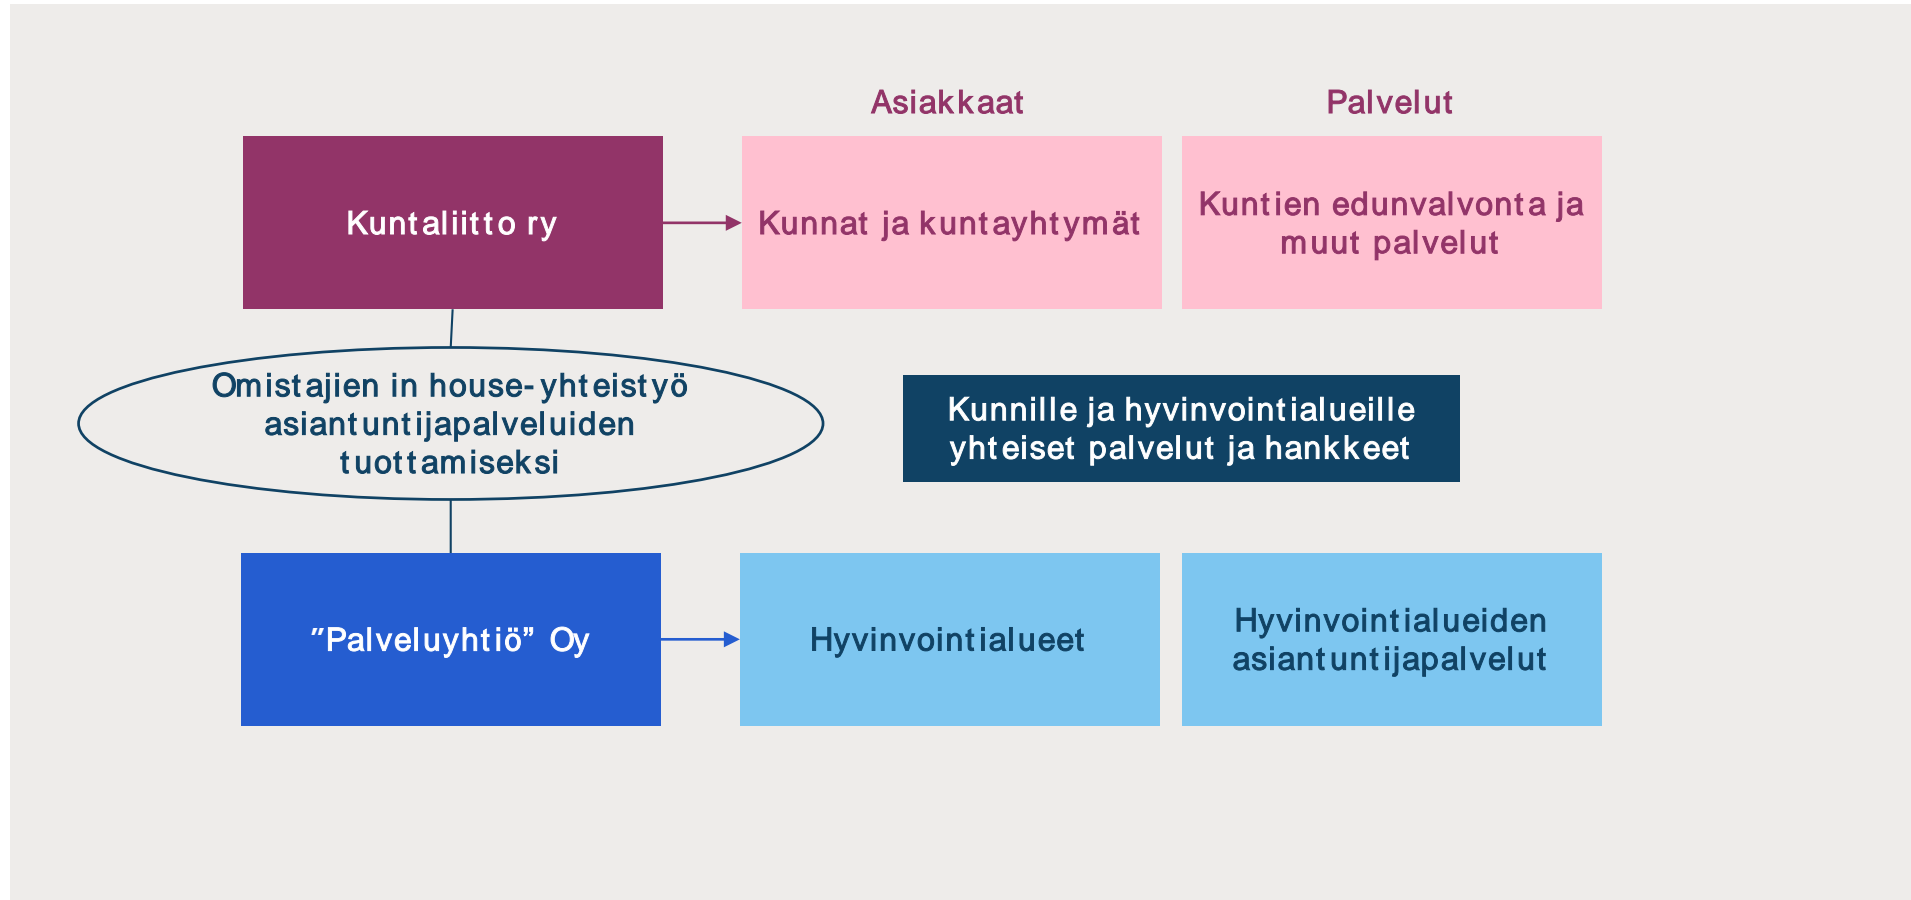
Asiakkaat

Palvelut

Kuntaliitto ry

Kunnat ja kuntayhtymät

Kuntien edunvalvonta ja muut palvelut

Omistajien in house-yhteistyö asiantuntijapalveluiden tuottamiseksi

Kunnille ja hyvinvointialueille yhteiset palvelut ja hankkeet

"Palveluyhtiö" Oy

Hyvinvointialueet

Hyvinvointialueiden asiantuntijapalvelut